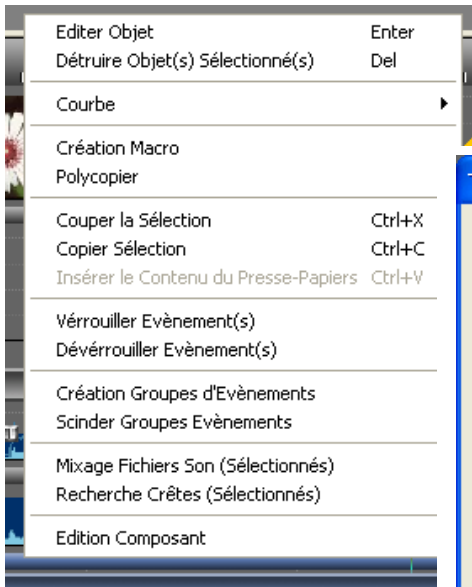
Editer Objet	Enter
Détruire Objet(s) Sélectionné(s)	Del

Courbe

Création Macro
Polycopier

Couper la Sélection	Ctrl+X
Copier Sélection	Ctrl+C
Insérer le Contenu du Presse-Papiers	Ctrl+V

Vérrouiller Evènement(s)
Dévérrouiller Evènement(s)

Création Groupes d'Evènements
Scinder Groupes Evènements

Mixage Fichiers Son (Sélectionnés)
Recherche Crêtes (Sélectionnés)

Edition Composant